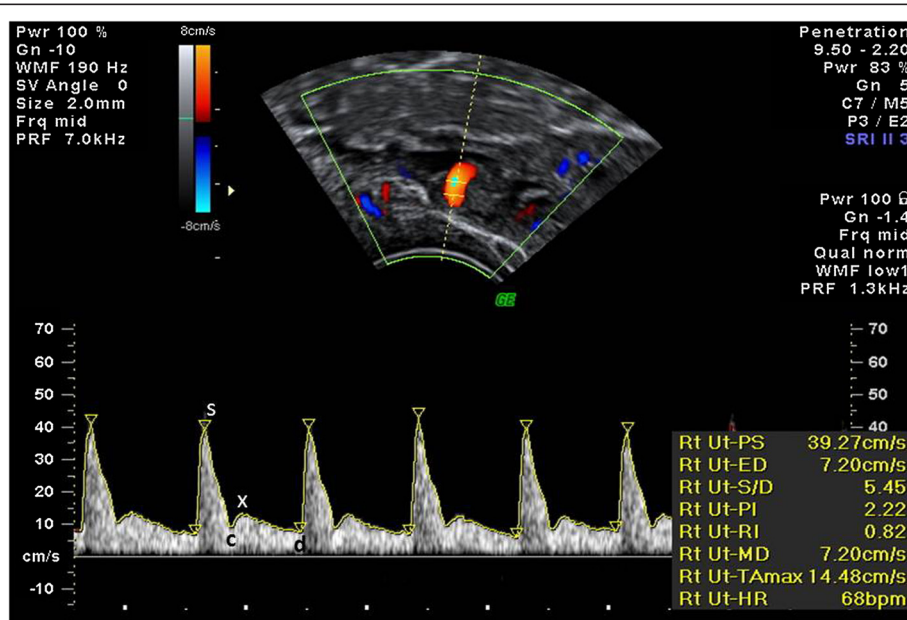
Pwr 100 %
Gn -10
WMF 190 Hz
SV Angle 0
Size 2.0mm
Frq mid
PRF 7.0kHz

8cm/s
-8cm/s

Penetration
9.50 - 2.20
Pwr 83 %
Gn 5
C7 / M5
P3 / E2
SRI II 3

Pwr 100 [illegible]
Gn -1.4
Frq mid
Qual norm
WMF low1
PRF 1.3kHz

GE

70
60
50
40
30
20
10
cm/s
-10

S
X
c
d

70
60
50
40

| | |
|---|---|
| Rt Ut-PS | 39.27cm/s |
| Rt Ut-ED | 7.20cm/s |
| Rt Ut-S/D | 5.45 |
| Rt Ut-PI | 2.22 |
| Rt Ut-RI | 0.82 |
| Rt Ut-MD | 7.20cm/s |
| Rt Ut-TAmax | 14.48cm/s |
| Rt Ut-HR | 68bpm |